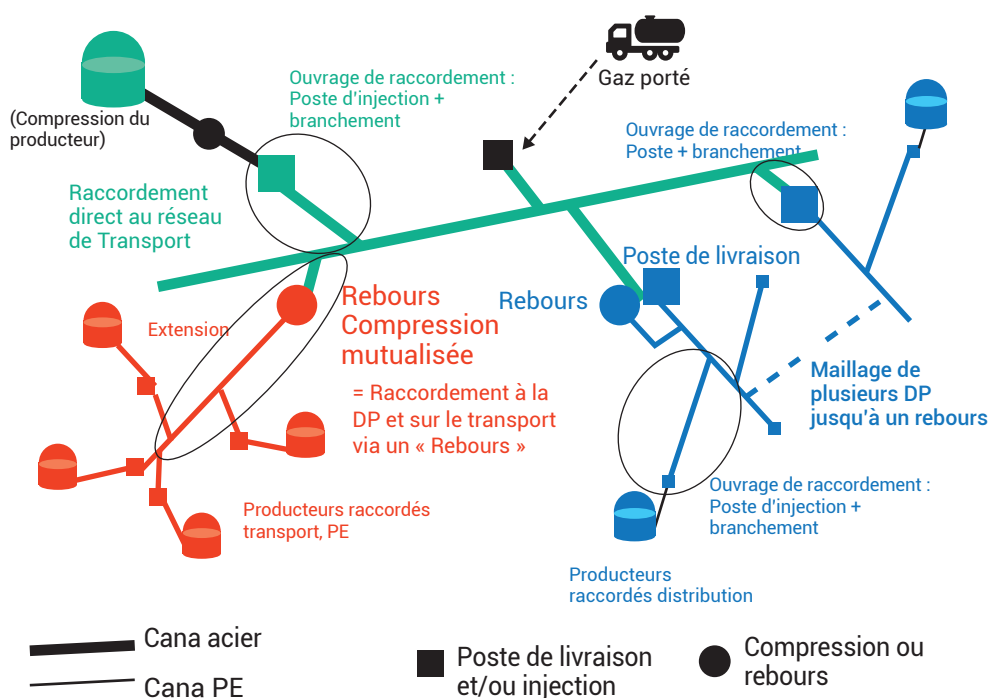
(Compression du producteur)

Ouvrage de raccordement : Poste d'injection + branchement

Gaz porté

Ouvrage de raccordement : Poste + branchement

Raccordement direct au réseau de Transport

Poste de livraison

Rebours

Rebours Compression mutualisée

Extension

= Raccordement à la DP et sur le transport via un « Rebours »

Maillage de plusieurs DP jusqu'à un rebours

Ouvrage de raccordement : Poste d'injection + branchement

Producteurs raccordés transport, PE

Producteurs raccordés distribution

Cana acier

Cana PE

Poste de livraison et/ou injection

Compression ou rebours